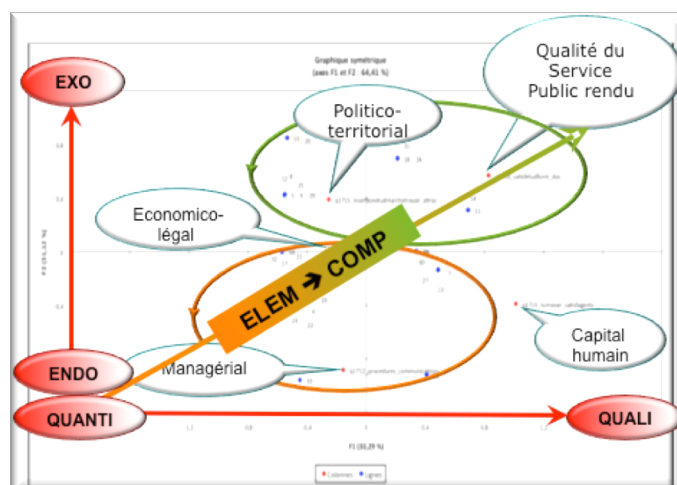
Graphique symétrique
(axes F1 et F2 : 64,41 %)

EXO

Politico-territorial

Qualité du Service Public rendu

Economico-légal

ELEM ➔ COMP

Capital humain

ENDO

Managérial

QUANTI

QUALI

F1 (33,29 %)

F2 (31,12 %)

Colonnes
Lignes